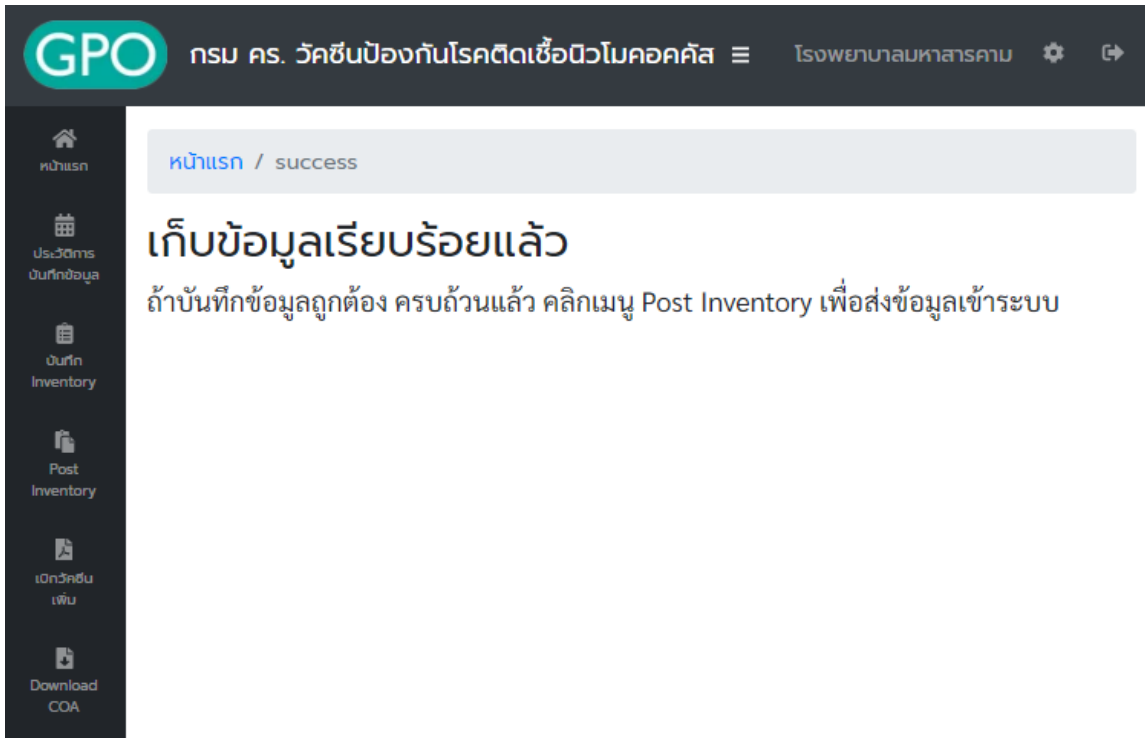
GPO
กรม คร. วัคซีนป้องกันโรคติดเชื้อนิวโมคอคคัส ≡
โรงพยาบาลมหาสารคาม

หน้าแรก
ประวัติการบันทึกข้อมูล
บันทึก Inventory
Post Inventory
เบิกวัคซีนเพิ่ม
Download COA

หน้าแรก / success

เก็บข้อมูลเรียบร้อยแล้ว

ถ้าบันทึกข้อมูลถูกต้อง ครบถ้วนแล้ว คลิกเมนู Post Inventory เพื่อส่งข้อมูลเข้าระบบ